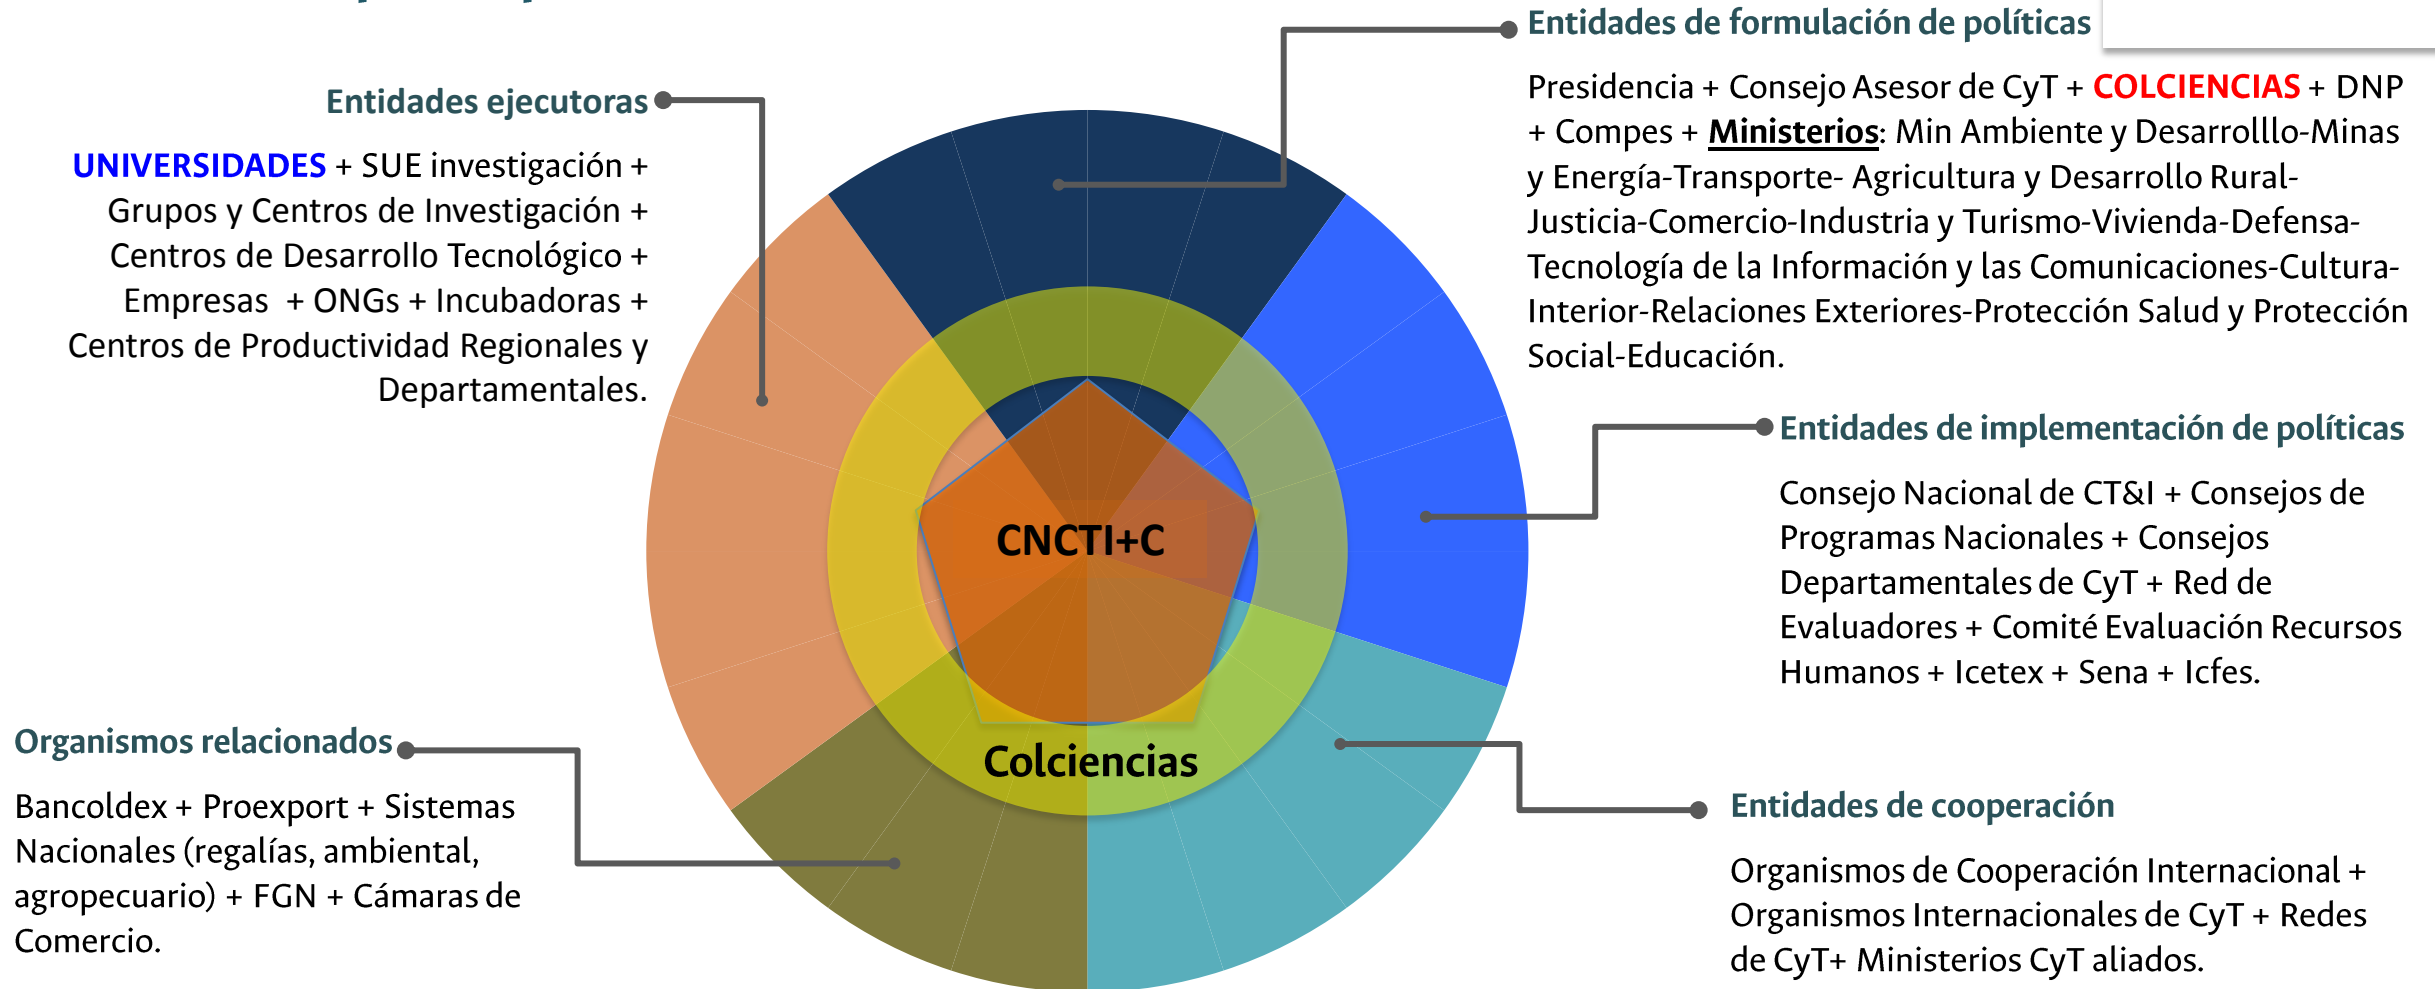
Entidades ejecutoras

UNIVERSIDADES + SUE investigación + Grupos y Centros de Investigación + Centros de Desarrollo Tecnológico + Empresas + ONGs + Incubadoras + Centros de Productividad Regionales y Departamentales.

Entidades de formulación de políticas

Presidencia + Consejo Asesor de CyT + COLCIENCIAS + DNP + Compes + Ministerios: Min Ambiente y Desarrolllo-Minas y Energía-Transporte- Agricultura y Desarrollo Rural-Justicia-Comercio-Industria y Turismo-Vivienda-Defensa-Tecnología de la Información y las Comunicaciones-Cultura-Interior-Relaciones Exteriores-Protección Salud y Protección Social-Educación.

Entidades de implementación de políticas

Consejo Nacional de CT&I + Consejos de Programas Nacionales + Consejos Departamentales de CyT + Red de Evaluadores + Comité Evaluación Recursos Humanos + Icetex + Sena + Icfes.

CNCTI+C

Colciencias

Organismos relacionados

Bancoldex + Proexport + Sistemas Nacionales (regalías, ambiental, agropecuario) + FGN + Cámaras de Comercio.

Entidades de cooperación

Organismos de Cooperación Internacional + Organismos Internacionales de CyT + Redes de CyT+ Ministerios CyT aliados.